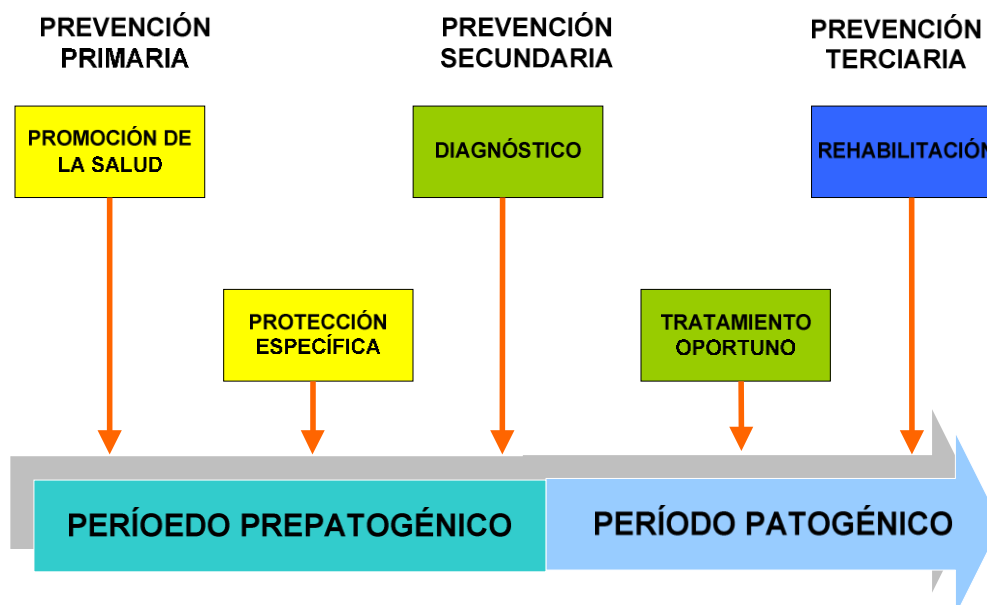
PREVENCIÓN PRIMARIA

PREVENCIÓN SECUNDARIA

PREVENCIÓN TERCIARIA

PROMOCIÓN DE LA SALUD

DIAGNÓSTICO

REHABILITACIÓN

PROTECCIÓN ESPECÍFICA

TRATAMIENTO OPORTUNO

PERÍOEDO PREPATOGÉNICO

PERÍODO PATOGÉNICO